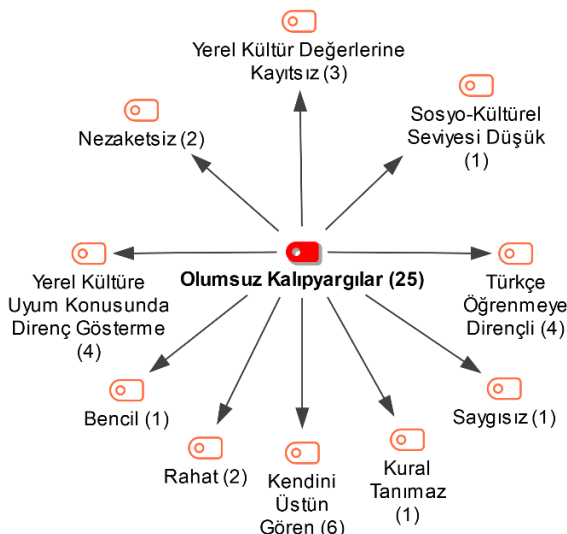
Yerel Kültür Değerlerine Kayıtsız (3)

Nezaketsiz (2)

Sosyo-Kültürel Seviyesi Düşük (1)

Olumsuz Kalıpyargılar (25)

Yerel Kültüre Uyum Konusunda Direnç Gösterme (4)

Türkçe Öğrenmeye Dirençli (4)

Bencil (1)

Saygısız (1)

Rahat (2)

Kendini Üstün Gören (6)

Kural Tanımaz (1)